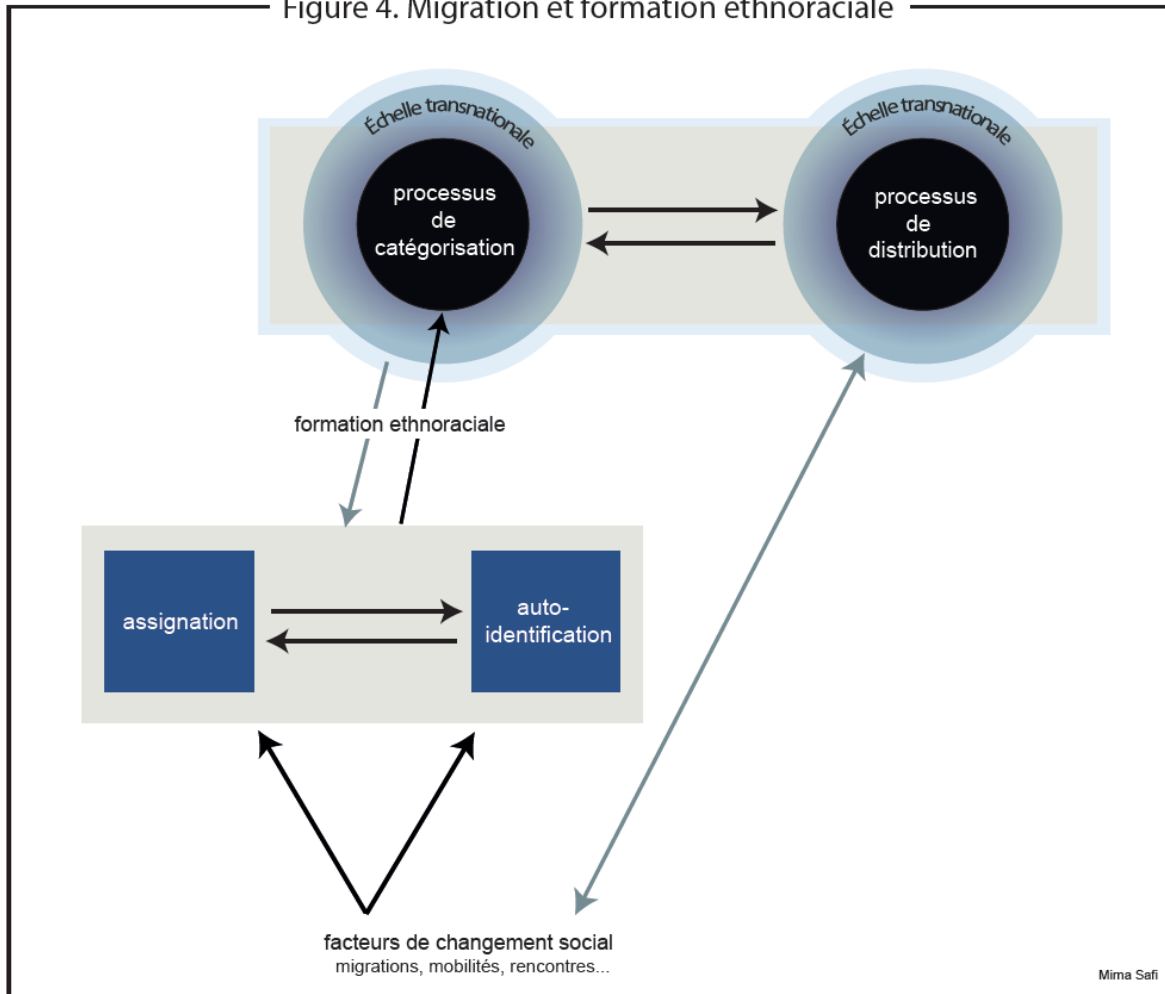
Figure 4. Migration et formation ethnoraciale

Échelle transnationale

processus de catégorisation

Échelle transnationale

processus de distribution

formation ethnoraciale

assignation

auto-identification

facteurs de changement social
migrations, mobilités, rencontres...

Mima Safi